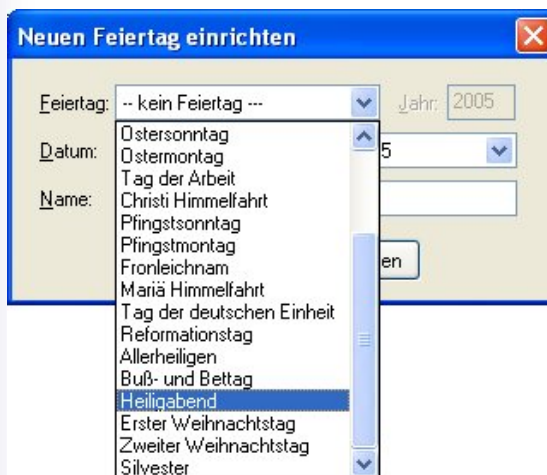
Neuen Feiertag einrichten

Feiertag: -- kein Feiertag --- Jahr: 2005

Datum: 5

Name:

en

Ostersonntag
Ostermontag
Tag der Arbeit
Christi Himmelfahrt
Pfingstsonntag
Pfingstmontag
Fronleichnam
Mariä Himmelfahrt
Tag der deutschen Einheit
Reformationstag
Allerheiligen
Buß- und Bettag
Heiligabend
Erster Weihnachtstag
Zweiter Weihnachtstag
Silvester